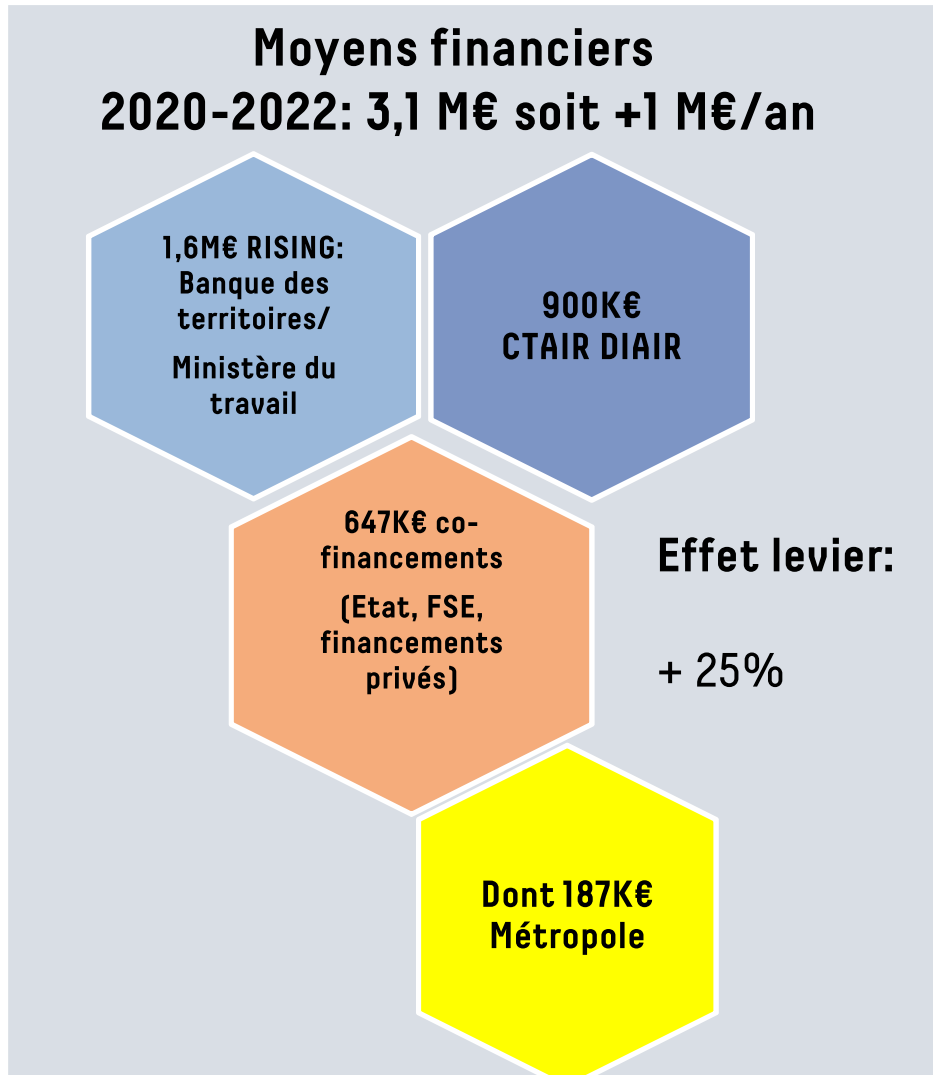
Moyens financiers
2020-2022: 3,1 M€ soit +1 M€/an

1,6M€ RISING: Banque des territoires/

Ministère du travail

900K€
CTAIR DIAIR

647K€ cofinancements

(Etat, FSE, financements privés)

Effet levier:

+ 25%

Dont 187K€
Métropole